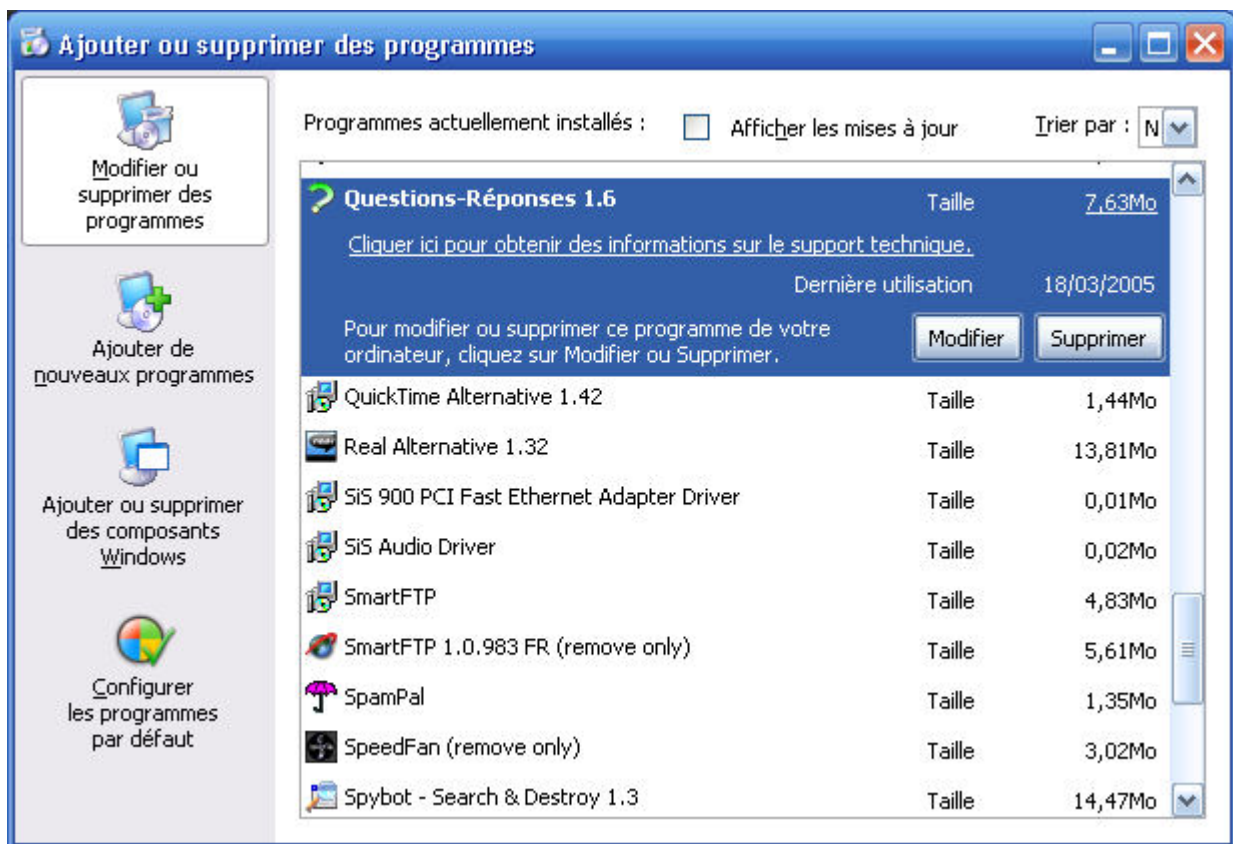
Ajouter ou supprimer des programmes

Modifier ou supprimer des programmes

Ajouter de nouveaux programmes

Ajouter ou supprimer des composants Windows

Configurer les programmes par défaut

Programmes actuellement installés :

Afficher les mises à jour

Trier par : N

Questions-Réponses 1.6 Taille 7,63Mo

Cliquer ici pour obtenir des informations sur le support technique.

Dernière utilisation 18/03/2005

Pour modifier ou supprimer ce programme de votre ordinateur, cliquez sur Modifier ou Supprimer.

Modifier

Supprimer

| | | |
|---|---|---|
| QuickTime Alternative 1.42 | Taille | 1,44Mo |
| Real Alternative 1.32 | Taille | 13,81Mo |
| SiS 900 PCI Fast Ethernet Adapter Driver | Taille | 0,01Mo |
| SiS Audio Driver | Taille | 0,02Mo |
| SmartFTP | Taille | 4,83Mo |
| SmartFTP 1.0.983 FR (remove only) | Taille | 5,61Mo |
| SpamPal | Taille | 1,35Mo |
| SpeedFan (remove only) | Taille | 3,02Mo |
| Spybot - Search & Destroy 1.3 | Taille | 14,47Mo |